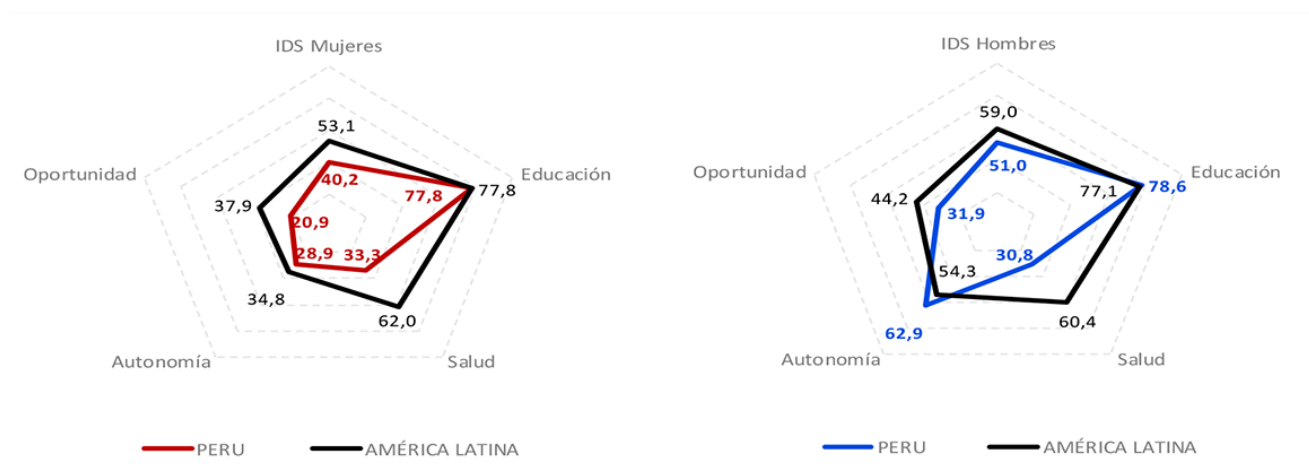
IDS Mujeres

53,1
40,2
Educación
77,8
77,8
Oportunidad
37,9
20,9
28,9
33,3
34,8
62,0
Autonomía
Salud

PERU
AMÉRICA LATINA

IDS Hombres

59,0
51,0
Educación
77,1
78,6
Oportunidad
44,2
31,9
30,8
54,3
60,4
62,9
Autonomía
Salud

PERU
AMÉRICA LATINA